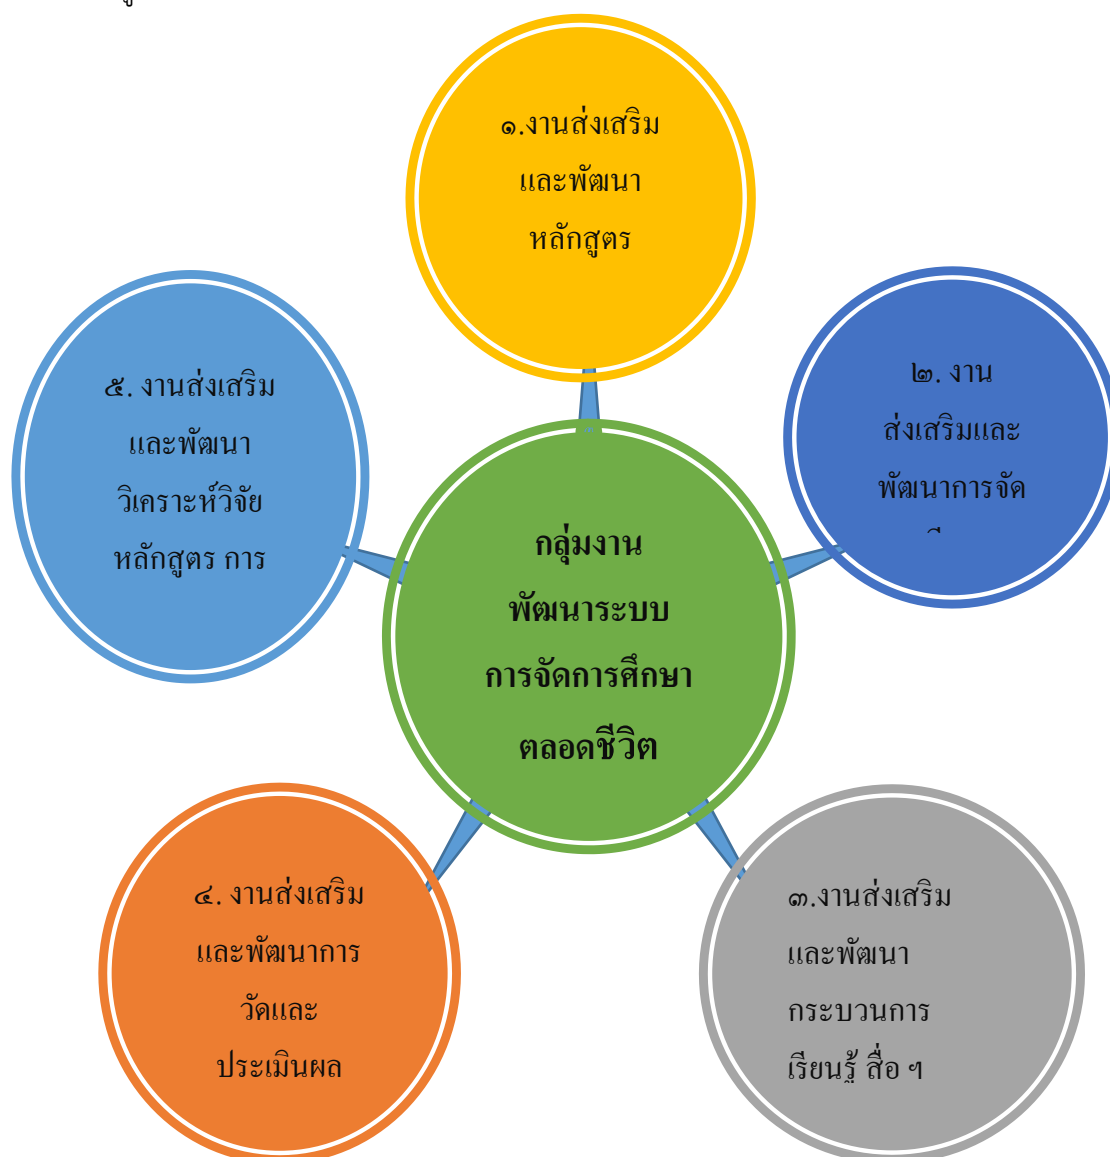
๑.งานส่งเสริม
และพัฒนา
หลักสูตร

๒. งาน
ส่งเสริมและ
พัฒนาการจัด
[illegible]

๕. งานส่งเสริม
และพัฒนา
วิเคราะห์วิจัย
หลักสูตร การ

กลุ่มงาน
พัฒนาระบบ
การจัดการศึกษา
ตลอดชีวิต

๔. งานส่งเสริม
และพัฒนาการ
วัดและ
ประเมินผล

๓.งานส่งเสริม
และพัฒนา
กระบวนการ
เรียนรู้ สื่อ ฯ